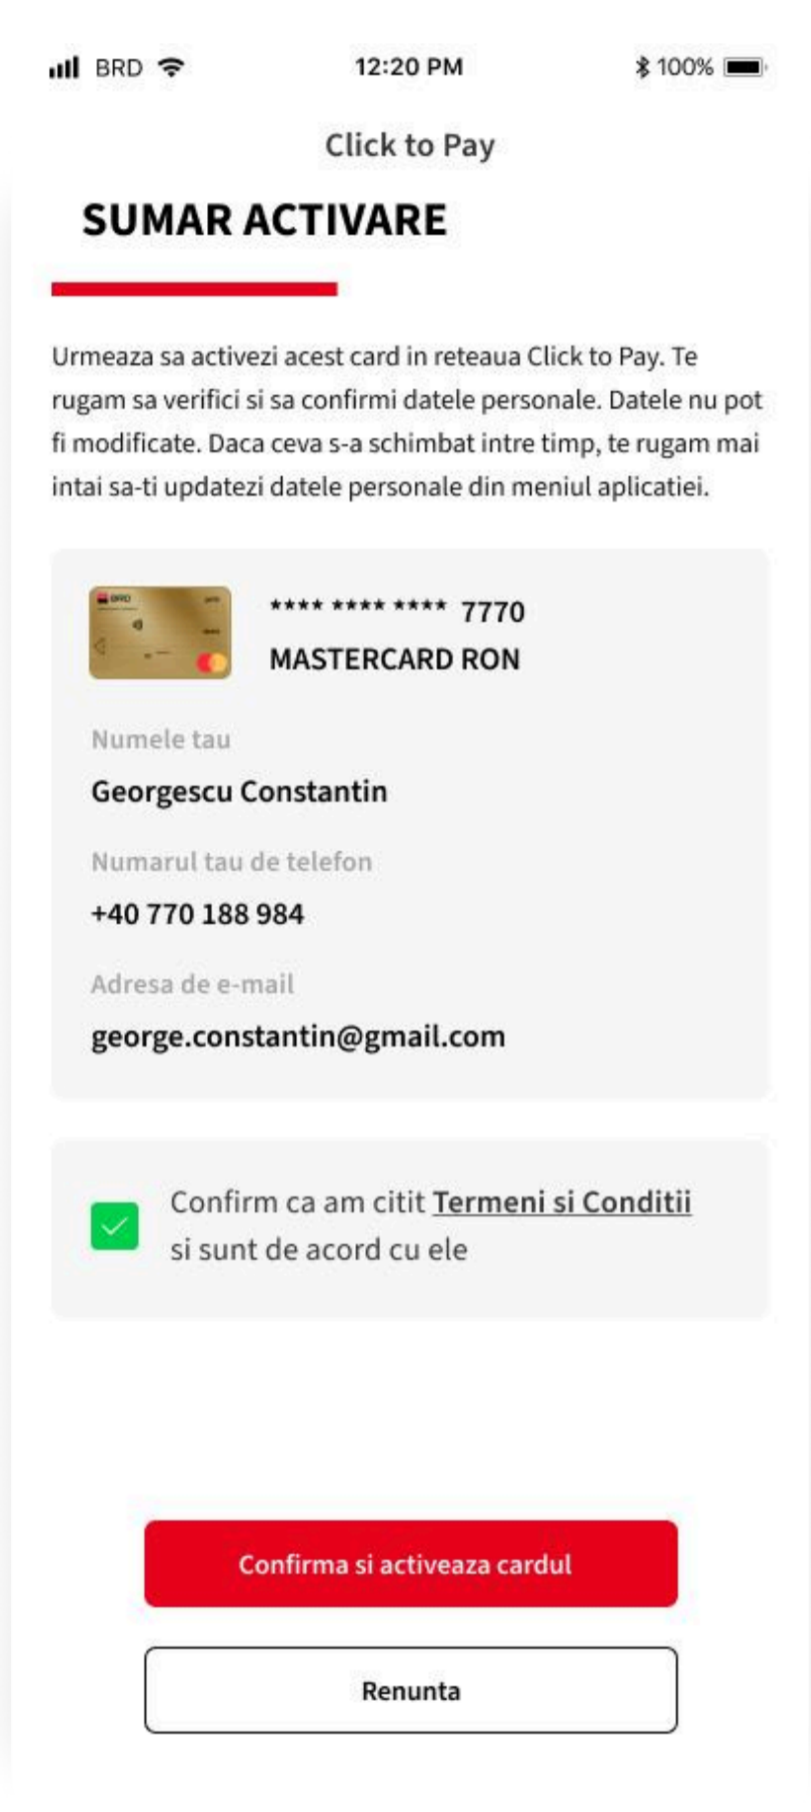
BRD 12:20 PM 100%

Click to Pay

SUMAR ACTIVARE

Urmeaza sa activezi acest card in reteaua Click to Pay. Te rugam sa verifici si sa confirmi datele personale. Datele nu pot fi modificate. Daca ceva s-a schimbat intre timp, te rugam mai intai sa-ti updatezi datele personale din meniul aplicatiei.

BRD

**** **** **** 7770
MASTERCARD RON

Numele tau
Georgescu Constantin

Numarul tau de telefon
+40 770 188 984

Adresa de e-mail
george.constantin@gmail.com

Confirm ca am citit Termeni si Conditii si sunt de acord cu ele

Confirma si activeaza cardul

Renunta